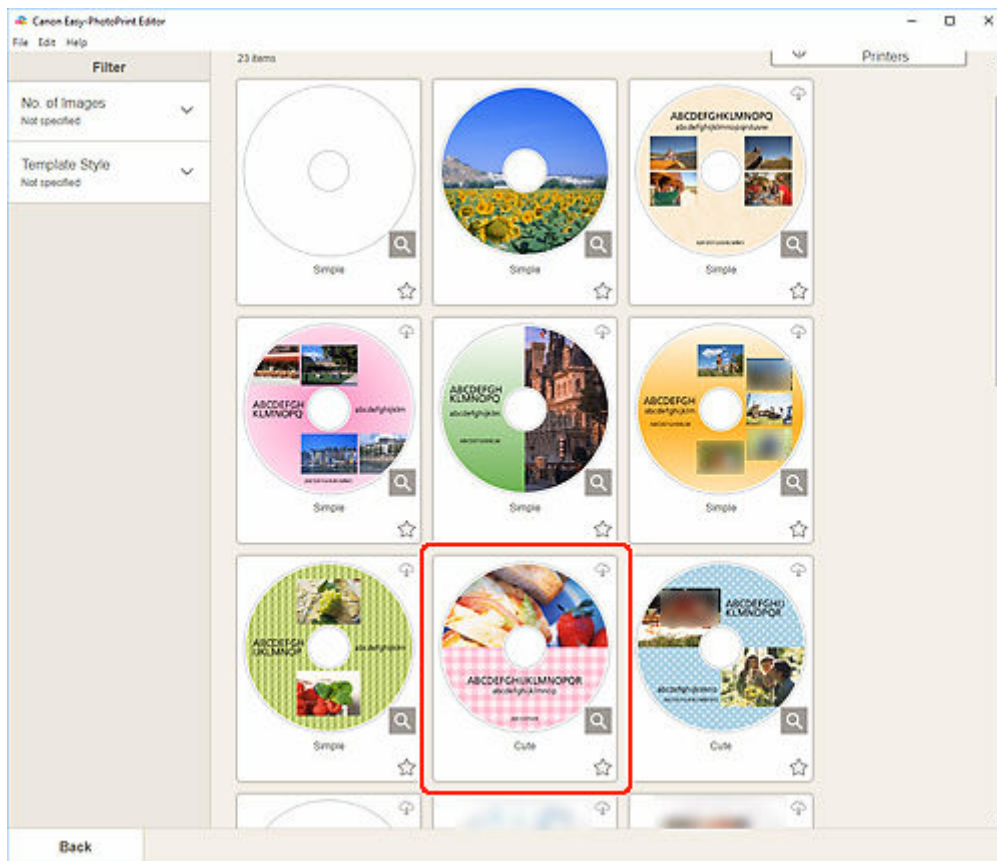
Canon Easy-PhotoPrint Editor

File Edit Help

Filter

No. of Images
Not specified

Template Style
Not specified

23 items

Printers

Simple

Simple

ABCDEFGHIJKLMNOPQ
abcdefghijklmnopqrstuvw

Simple

ABCDEFGH
KLMNOPQ
abcdefghijklm

Simple

ABCDEFGH
KLMNOPQ
abcdefghijklm

Simple

ABCDEFGH
abcdefghijklm

Simple

ABCDEFGH
IJKLMNOP
abcdefghijklm

Simple

ABCDEFGHIJKLMNOPQR
abcdefghijklmn

Cute

ABCDEFGHIJ
KLMNOPQR

Cute

Back